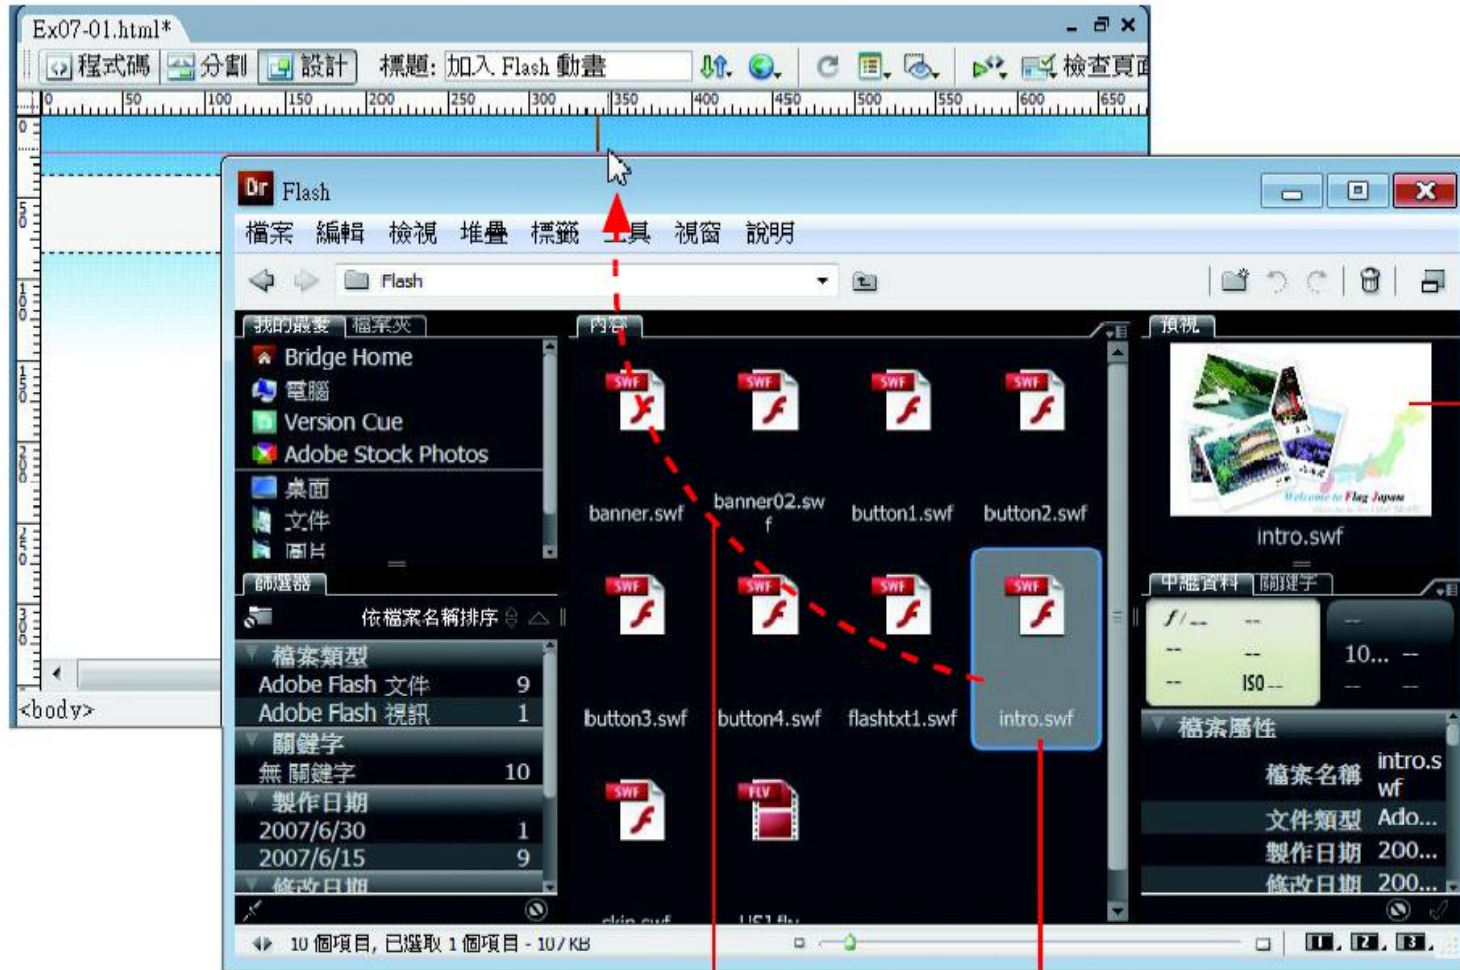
Ex07-01.html*

程式碼 分割 設計 標題: 加入 Flash 動畫 檢查頁面

0 50 100 150 200 250 300 350 400 450 500 550 600 650

<body>

Br Flash

檔案 編輯 檢視 堆疊 標籤 工具 視窗 說明

Flash

我的最愛 檔案夾

Bridge Home
電腦
Version Cue
Adobe Stock Photos
桌面
文件
圖片

篩選器

依檔案名稱排序

檔案類型
Adobe Flash 文件 9
Adobe Flash 視訊 1
關鍵字
無 關鍵字 10
製作日期
2007/6/30 1
2007/6/15 9
修改日期

內容

SWF banner.swf
SWF banner02.swf
SWF button1.swf
SWF button2.swf
SWF button3.swf
SWF button4.swf
SWF flashtxt1.swf
SWF intro.swf
SWF skin.swf
FLV US1.flv

預視

intro.swf

中繼資料 關鍵字

f/-- --
-- --
-- ISO --
--
10... --
-- --

檔案屬性
檔案名稱 intro.swf
文件類型 Ado...
製作日期 200...
修改日期 200...

10 個項目, 已選取 1 個項目 - 107 KB

1 2 3